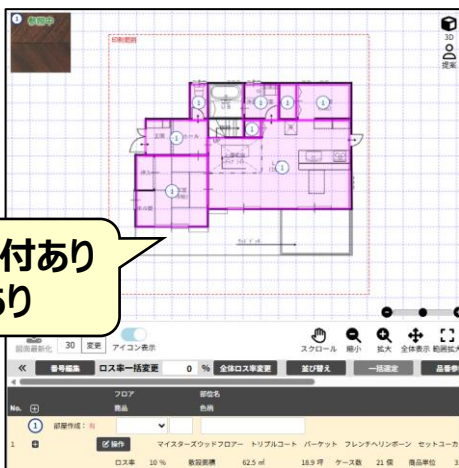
1 参照中

印刷範囲

3D

提案

付あり

あり

図面最新化 30 変更 アイコン表示

スクロール 縮小 拡大 全体表示 範囲拡大

« 番号編集 ロス率一括変更 0 % 全体ロス率変更 並び替え 一括選定 品番参

フロア 部位名

No. 商品 色柄

1 部屋作成：有

1 操作 マイスターズウッドフロアー トリプルコート パーケット フレンチヘリンボーン セットユーカ

ロス率 10 % 敷設面積 62.5 ㎡ 18.9 坪 ケース数 21 個 商品単位 3